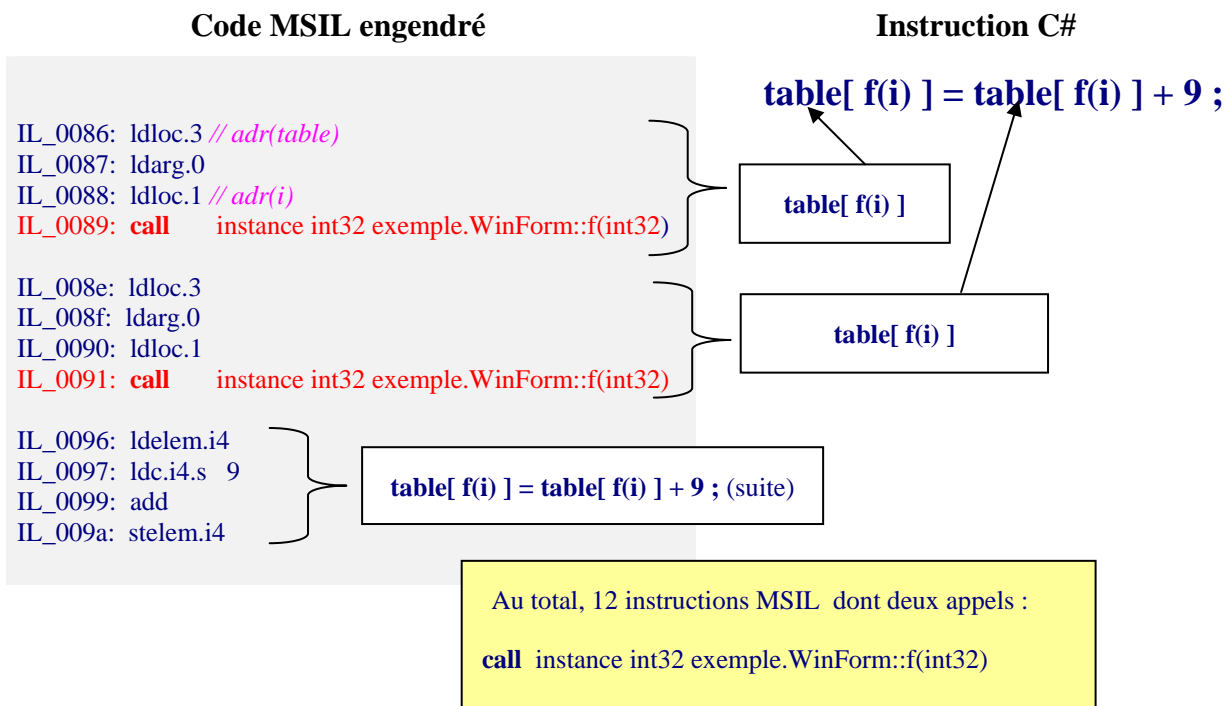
Code MSIL engendré

Instruction C#

table[ f(i) ] = table[ f(i) ] + 9 ;

IL_0086: ldloc.3 // adr(table)
IL_0087: ldarg.0
IL_0088: ldloc.1 // adr(i)
IL_0089: call instance int32 exemple.WinForm::f(int32)

table[ f(i) ]

IL_008e: ldloc.3
IL_008f: ldarg.0
IL_0090: ldloc.1
IL_0091: call instance int32 exemple.WinForm::f(int32)

table[ f(i) ]

IL_0096: ldelem.i4
IL_0097: ldc.i4.s 9
IL_0099: add
IL_009a: stelem.i4

table[ f(i) ] = table[ f(i) ] + 9 ; (suite)

Au total, 12 instructions MSIL dont deux appels :

call instance int32 exemple.WinForm::f(int32)